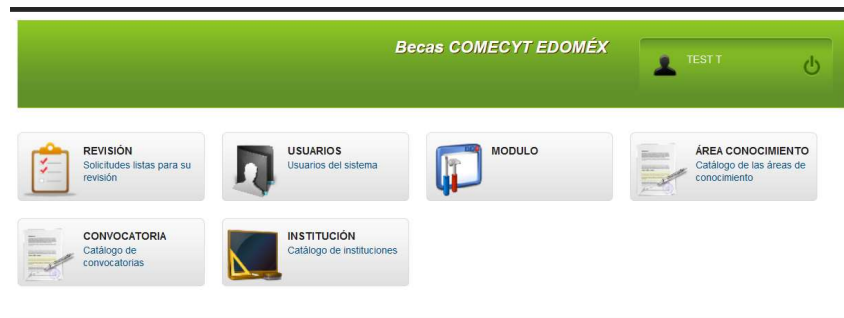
Becas COMECYT EDOMÉX

TEST T

REVISIÓN
Solicitudes listas para su revisión

USUARIOS
Usuarios del sistema

MODULO

ÁREA CONOCIMIENTO
Catálogo de las áreas de conocimiento

CONVOCATORIA
Catálogo de convocatorias

INSTITUCIÓN
Catálogo de instituciones